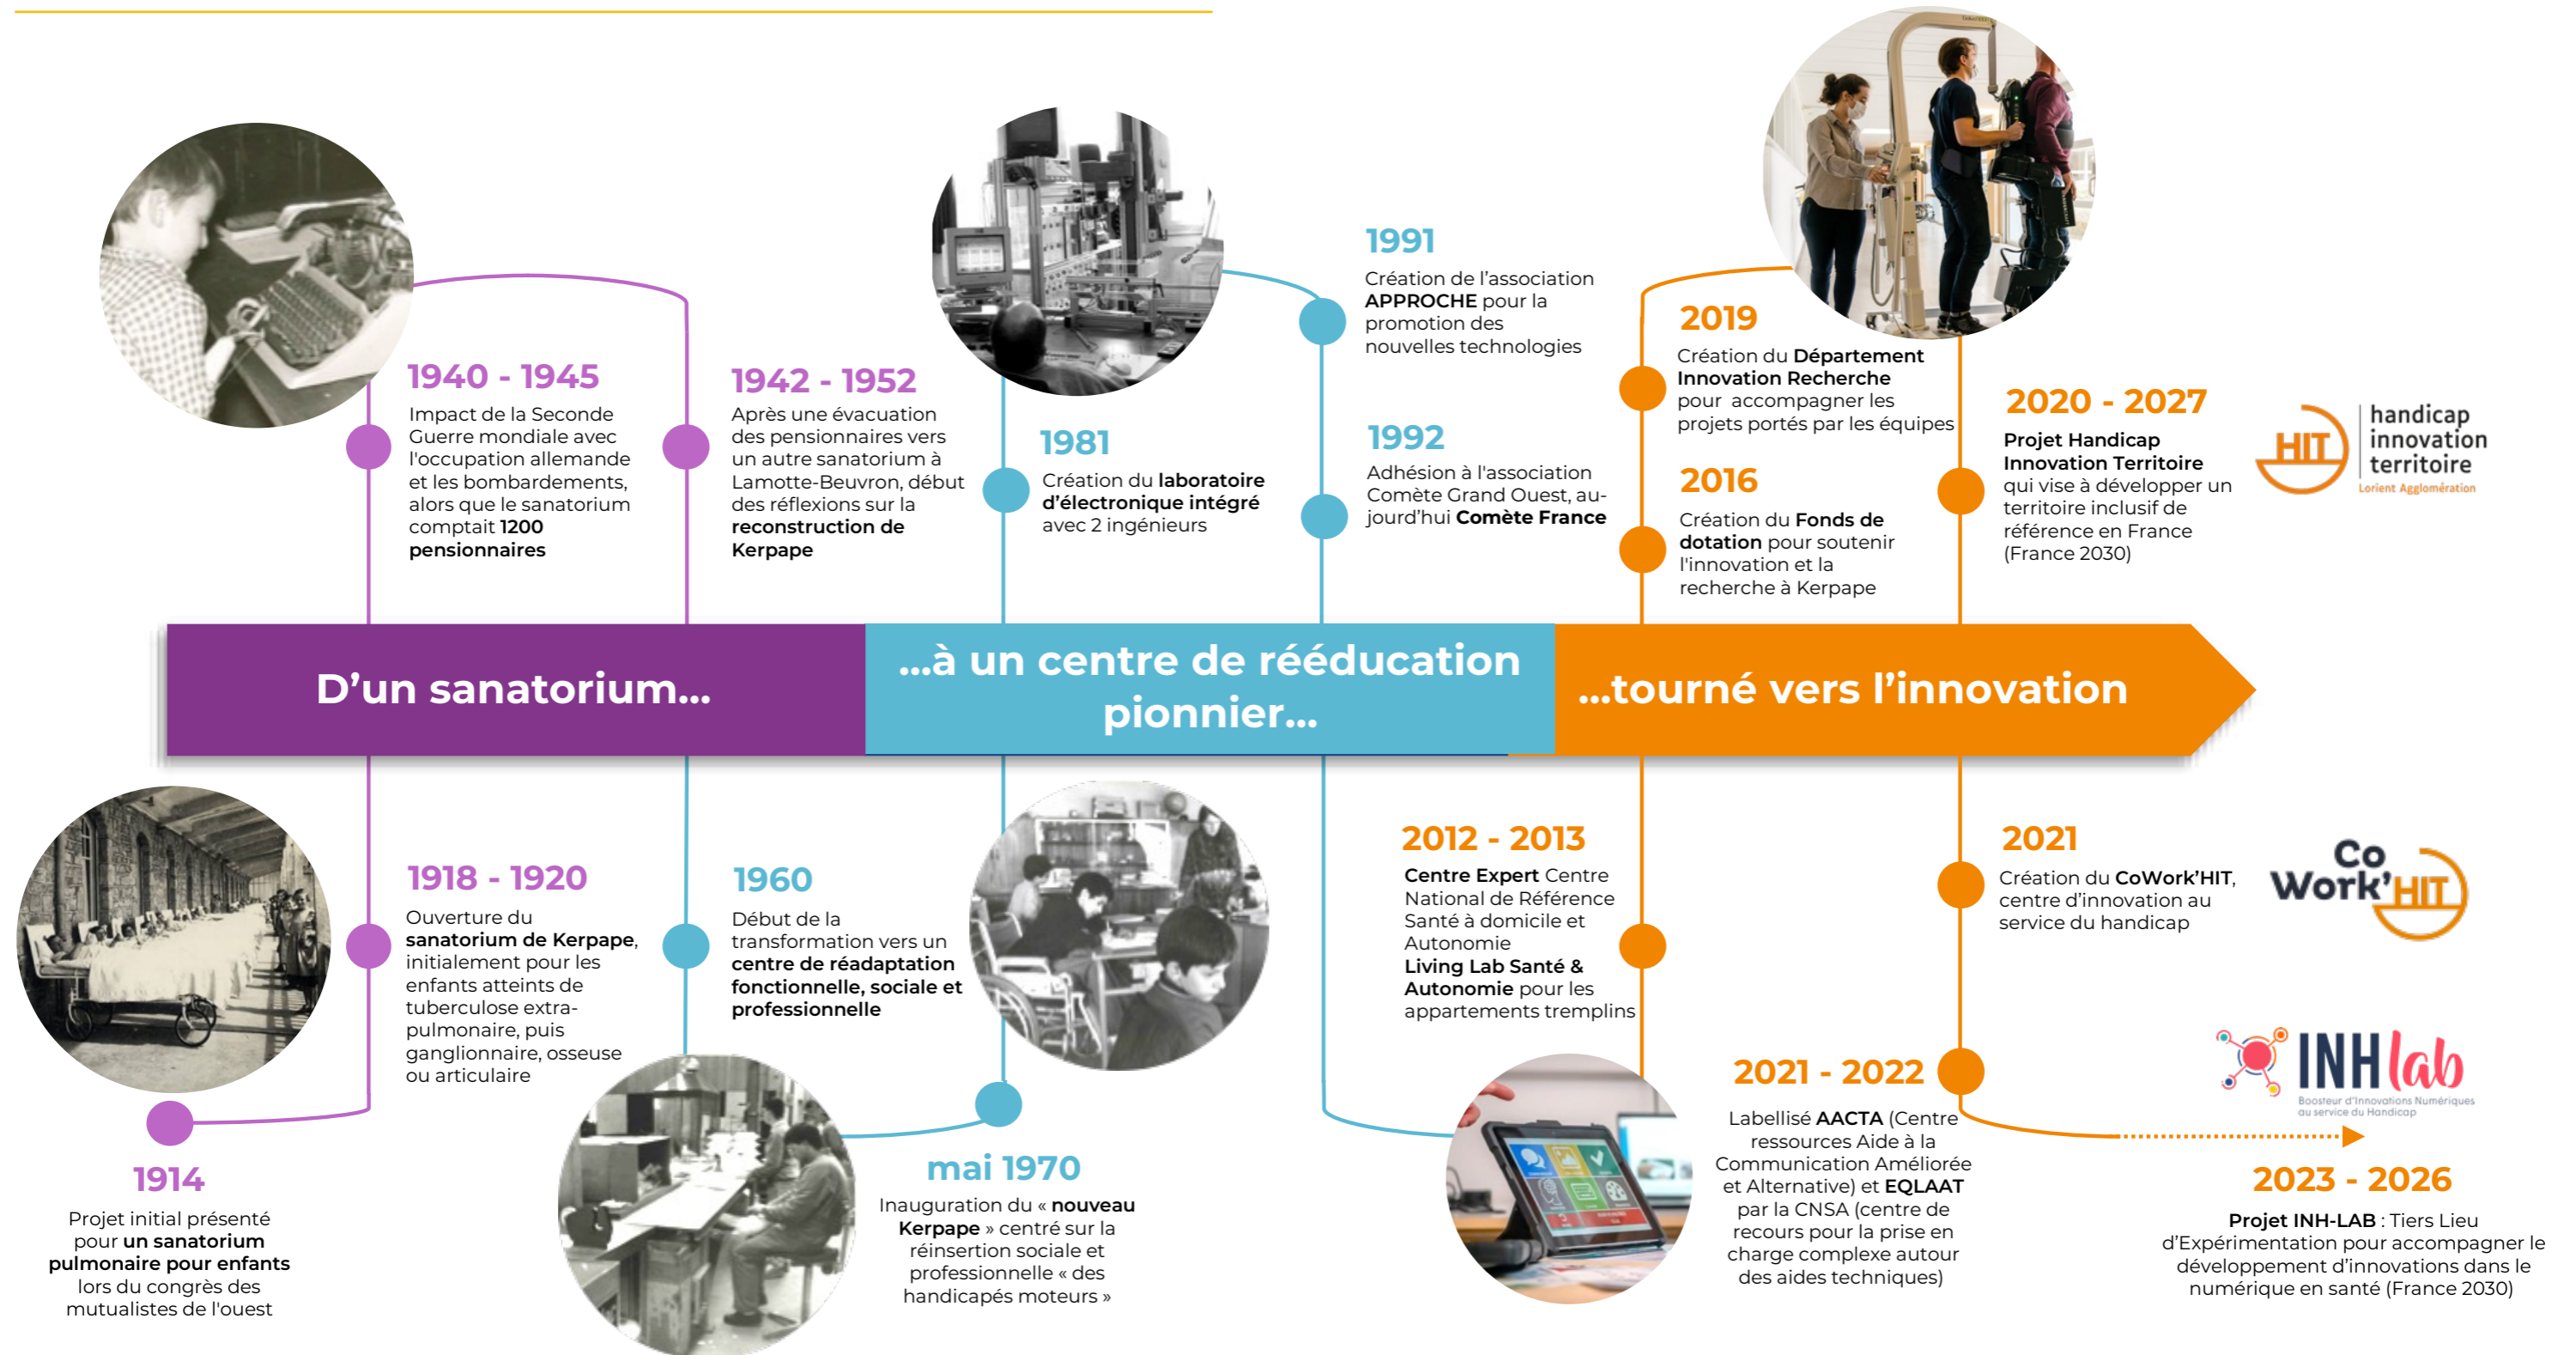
1940 - 1945
Impact de la Seconde Guerre mondiale avec l'occupation allemande et les bombardements, alors que le sanatorium comptait 1200 pensionnaires

1942 - 1952
Après une évacuation des pensionnaires vers un autre sanatorium à Lamotte-Beuvron, début des réflexions sur la reconstruction de Kerpape

1981
Création du laboratoire d'électronique intégré avec 2 ingénieurs

1991
Création de l'association APPROCHE pour la promotion des nouvelles technologies

1992
Adhésion à l'association Comète Grand Ouest, aujourd'hui Comète France

2019
Création du Département Innovation Recherche pour accompagner les projets portés par les équipes

2016
Création du Fonds de dotation pour soutenir l'innovation et la recherche à Kerpape

2020 - 2027
Projet Handicap Innovation Territoire qui vise à développer un territoire inclusif de référence en France (France 2030)

HIT handicap innovation territoire Lorient Agglomération

D'un sanatorium...

...à un centre de rééducation pionnier...

...tourné vers l'innovation

1918 - 1920
Ouverture du sanatorium de Kerpape, initialement pour les enfants atteints de tuberculose extra-pulmonaire, puis ganglionnaire, osseuse ou articulaire

1960
Début de la transformation vers un centre de réadaptation fonctionnelle, sociale et professionnelle

2012 - 2013
Centre Expert Centre National de Référence Santé à domicile et Autonomie
Living Lab Santé & Autonomie pour les appartements tremplins

2021
Création du CoWork'HIT, centre d'innovation au service du handicap

Co Work'HIT

1914
Projet initial présenté pour un sanatorium pulmonaire pour enfants lors du congrès des mutualistes de l'ouest

mai 1970
Inauguration du « nouveau Kerpape » centré sur la réinsertion sociale et professionnelle « des handicapés moteurs »

2021 - 2022
Labellisé AACTA (Centre ressources Aide à la Communication Améliorée et Alternative) et EQLAAT par la CNSA (centre de recours pour la prise en charge complexe autour des aides techniques)

INHlab
Boosteur d'Innovations Numériques au service du Handicap

2023 - 2026
Projet INH-LAB : Tiers Lieu d'Expérimentation pour accompagner le développement d'innovations dans le numérique en santé (France 2030)